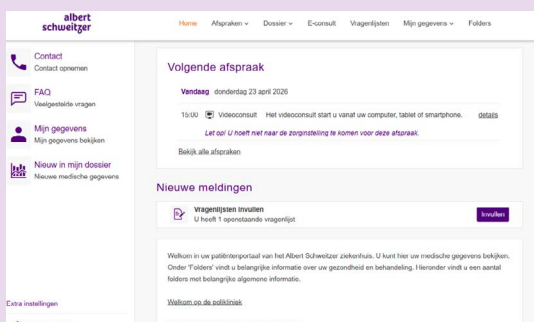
albert schweitzer

Home Afspraken ⌄ Dossier ⌄ E-consult Vragenlijsten Mijn gegevens ⌄ Folders

Contact
Contact opnemen

FAQ
Veelgestelde vragen

Mijn gegevens
Mijn gegevens bekijken

Nieuw in mijn dossier
Nieuwe medische gegevens

Extra instellingen

Volgende afspraak

Vandaag donderdag 23 april 2026

15:00 Videoconsult Het videoconsult start u vanaf uw computer, tablet of smartphone. details

Let op! U hoeft niet naar de zorginstelling te komen voor deze afspraak.

Bekijk alle afspraken

Nieuwe meldingen

Vragenlijsten invullen
U heeft 1 openstaande vragenlijst

Invullen

Welkom in uw patiëntenportaal van het Albert Schweitzer ziekenhuis. U kunt hier uw medische gegevens bekijken. Onder 'Folders' vindt u belangrijke informatie over uw gezondheid en behandeling. Hieronder vindt u een aantal folders met belangrijke algemene informatie.

Welkom op de polikliniek